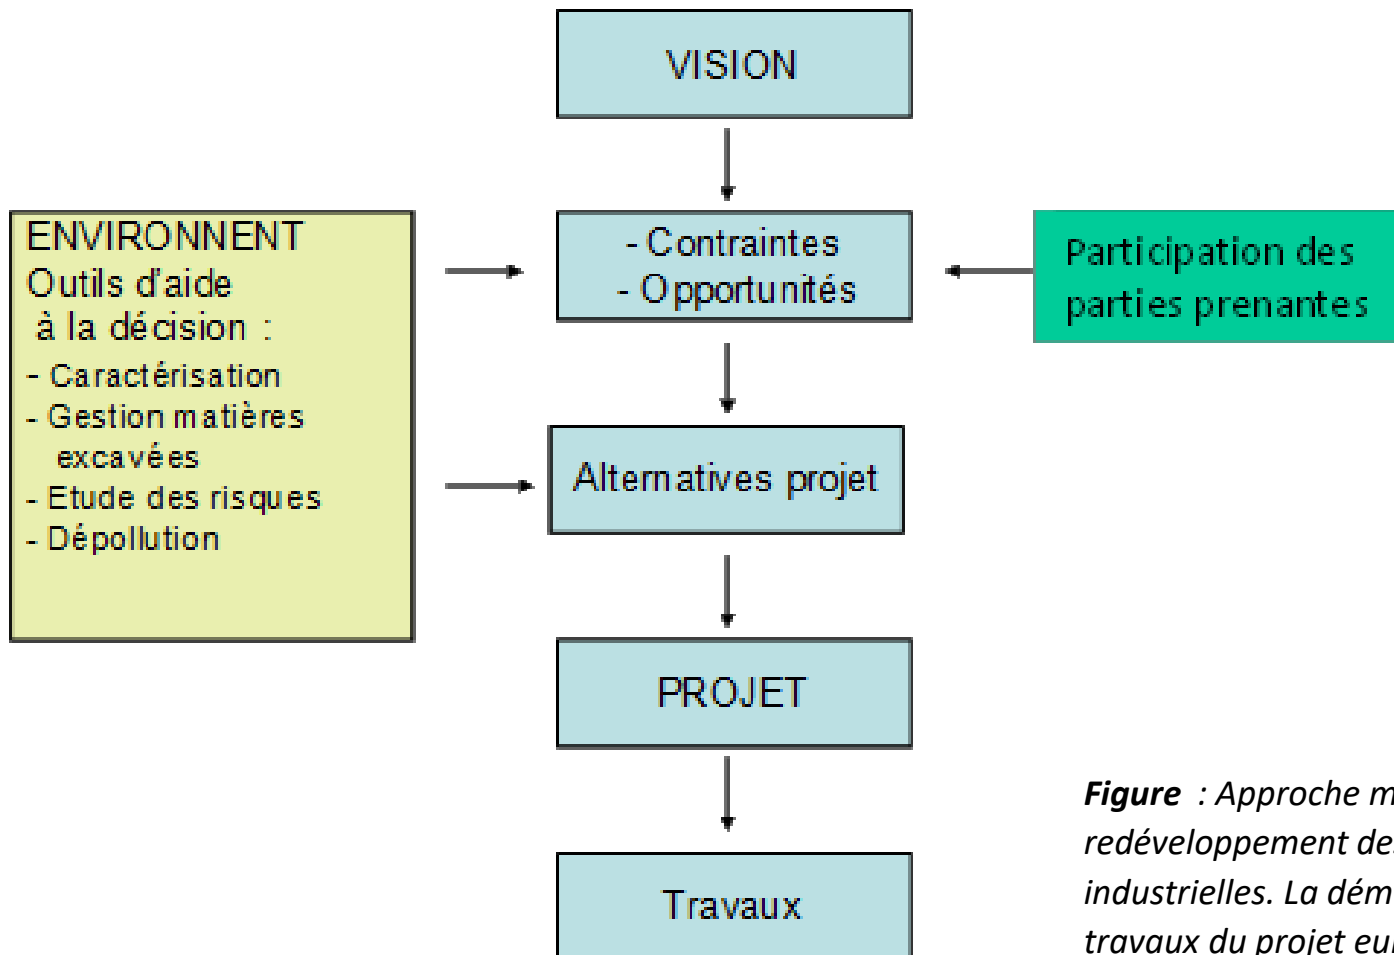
VISION

ENVIRONNENT
Outils d'aide
à la décision :
- Caractérisation
- Gestion matières excavées
- Etude des risques
- Dépollution

- Contraintes
- Opportunités

Participation des parties prenantes

Alternatives projet

PROJET

Travaux

**Figure** : Approche m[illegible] redéveloppement de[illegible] industrielles. La dém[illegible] travaux du projet eu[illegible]